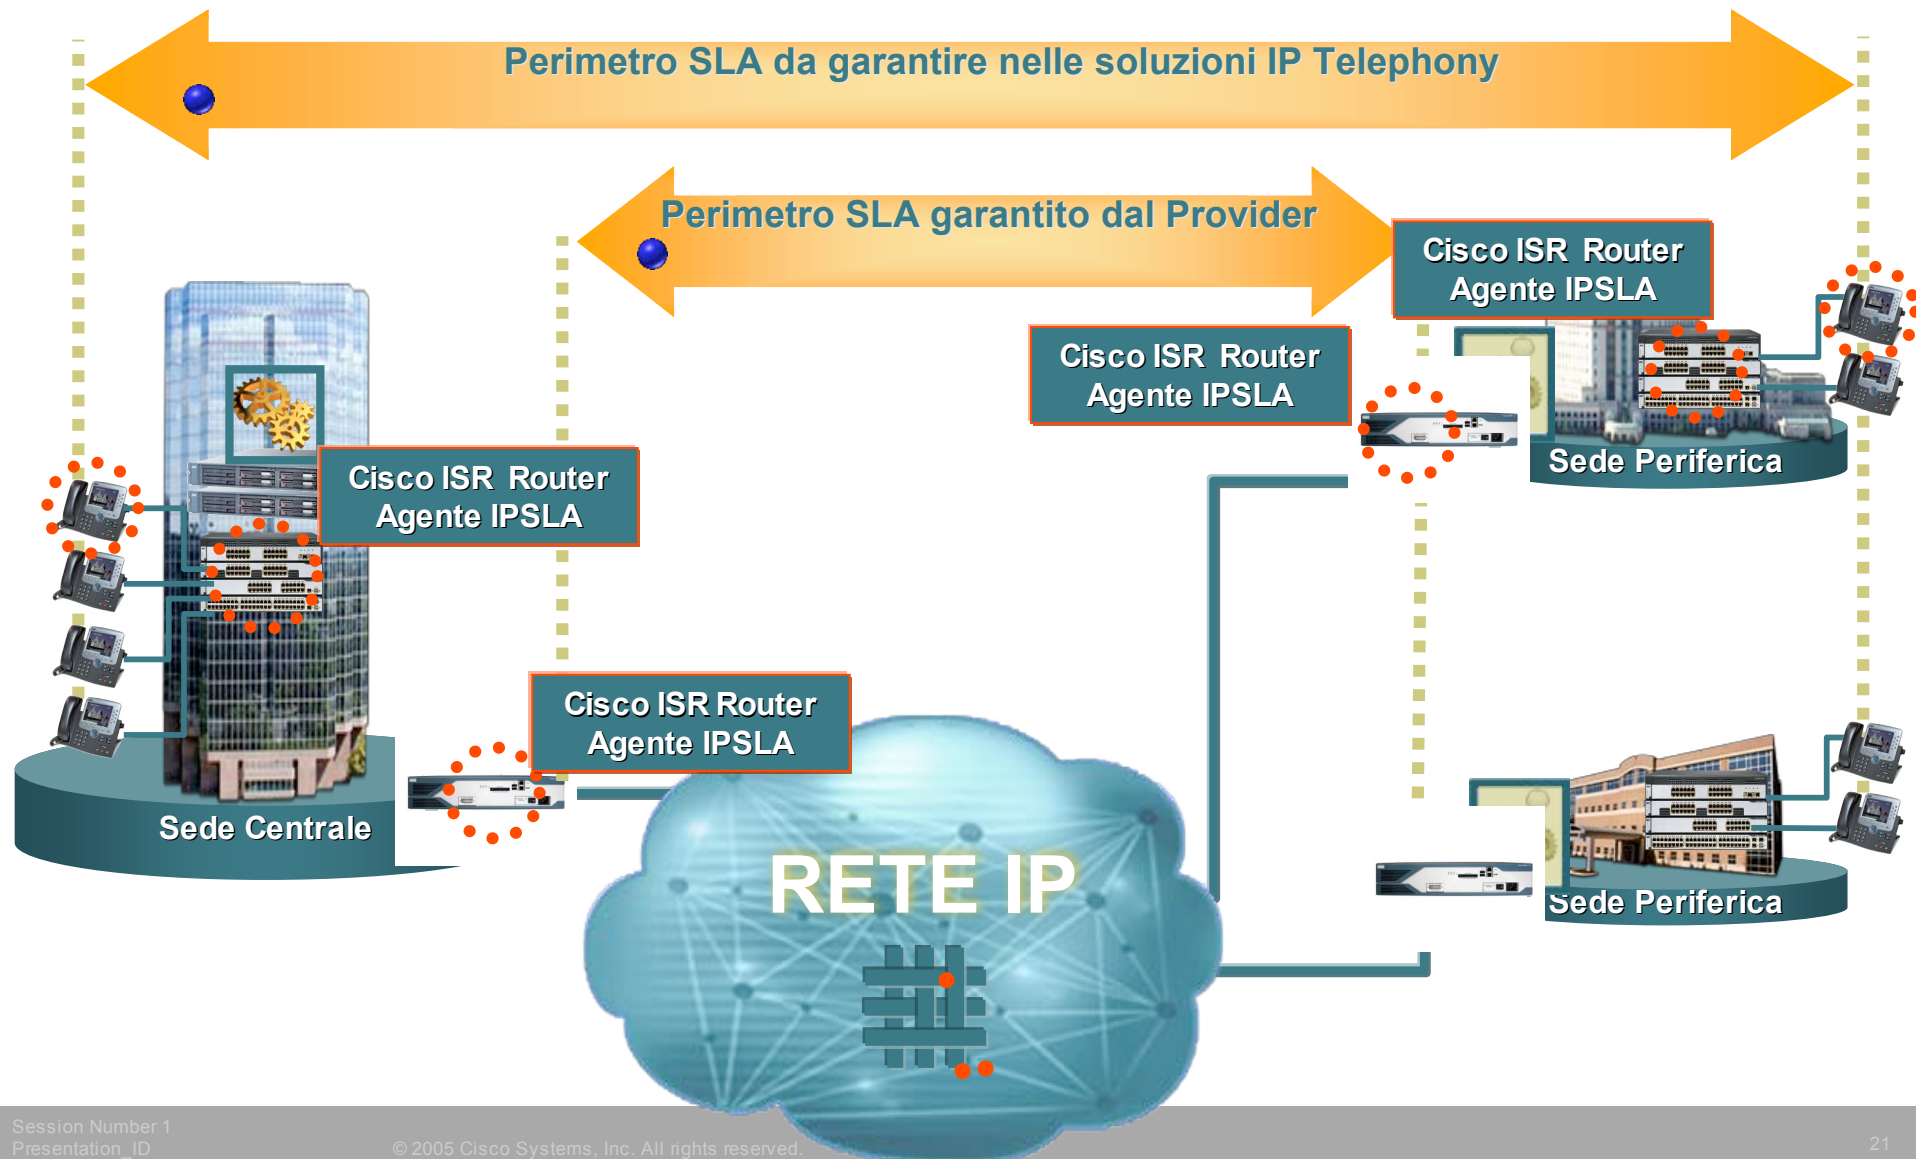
Perimetro SLA da garantire nelle soluzioni IP Telephony

Perimetro SLA garantito dal Provider

Cisco ISR Router
Agente IPSLA

Cisco ISR Router
Agente IPSLA

Sede Periferica

Cisco ISR Router
Agente IPSLA

Cisco ISR Router
Agente IPSLA

Sede Centrale

RETE IP

Sede Periferica

Session Number 1
Presentation_ID
© 2005 Cisco Systems, Inc. All rights reserved.
21